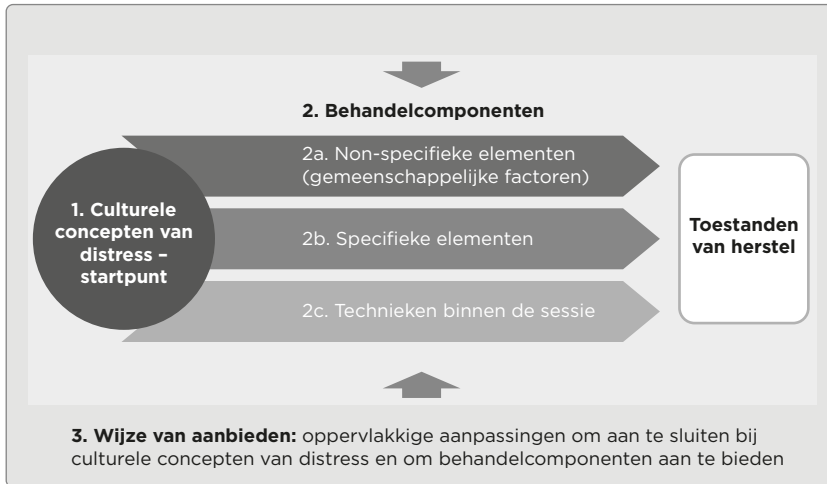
2. Behandelcomponenten

1. Culturele concepten van distress – startpunt

2a. Non-specifieke elementen (gemeenschappelijke factoren)

2b. Specifieke elementen

2c. Technieken binnen de sessie

Toestanden van herstel

**3. Wijze van aanbieden:** oppervlakkige aanpassingen om aan te sluiten bij culturele concepten van distress en om behandelcomponenten aan te bieden